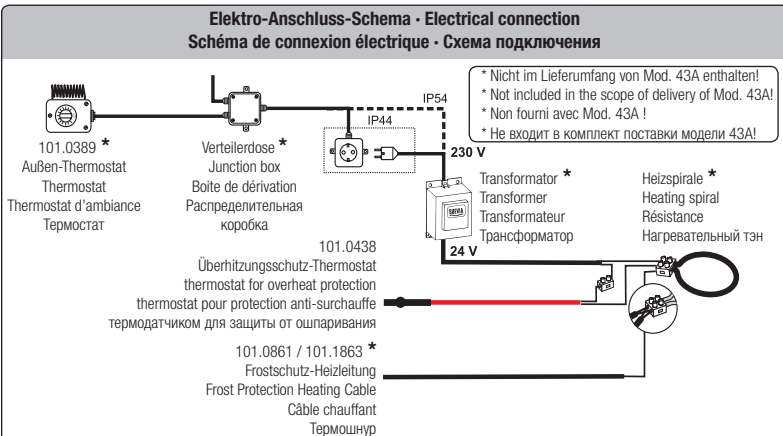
Elektro-Anschluss-Schema · Electrical connection
Schéma de connexion électrique · Схема подключения

* Nicht im Lieferumfang von Mod. 43A enthalten!
* Not included in the scope of delivery of Mod. 43A!
* Non fourni avec Mod. 43A !
* Не входит в комплект поставки модели 43A!

IP54

IP44

101.0389 *
Außen-Thermostat
Thermostat
Thermostat d'ambiance
Термостат

Verteilerdose *
Junction box
Boite de dérivation
Распределительная коробка

230 V

Transformator *
Transformer
Transformateur
Трансформатор

Heizspirale *
Heating spiral
Résistance
Нагревательный тэн

24 V

101.0438
Überhitzungsschutz-Thermostat
thermostat for overheat protection
thermostat pour protection anti-surchauffe
термодатчиком для защиты от ошпаривания

101.0861 / 101.1863 *
Frostschutz-Heizleitung
Frost Protection Heating Cable
Câble chauffant
Термошнур